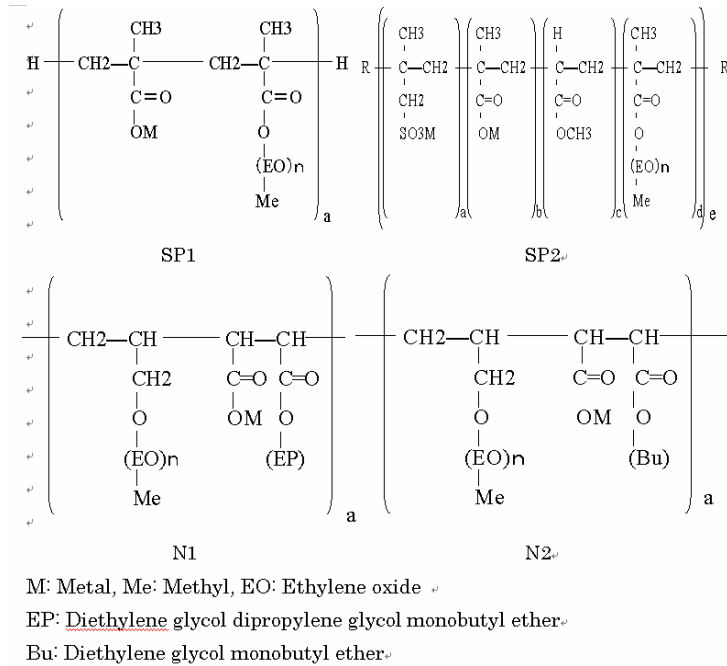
H — CH2 — C(CH3)(C=O, OM) — CH2 — C(CH3)(C=O, O, (EO)n, Me) — H, subscript a

SP1

R — [C(CH3)(CH2, SO3M) — CH2]a [C(CH3)(C=O, OM) — CH2]b [C(H)(C=O, OCH3) — CH2]c [C(CH3)(C=O, O, (EO)n, Me) — CH2]d, subscript e — R

SP2

[CH2 — CH(CH2, O, (EO)n, Me) — CH(C=O, OM) — CH(C=O, O, (EP))]a

N1

[CH2 — CH(CH2, O, (EO)n, Me) — CH(C=O, OM) — CH(C=O, O, (Bu))]a

N2

M: Metal, Me: Methyl, EO: Ethylene oxide

EP: Diethylene glycol dipropylene glycol monobutyl ether

Bu: Diethylene glycol monobutyl ether